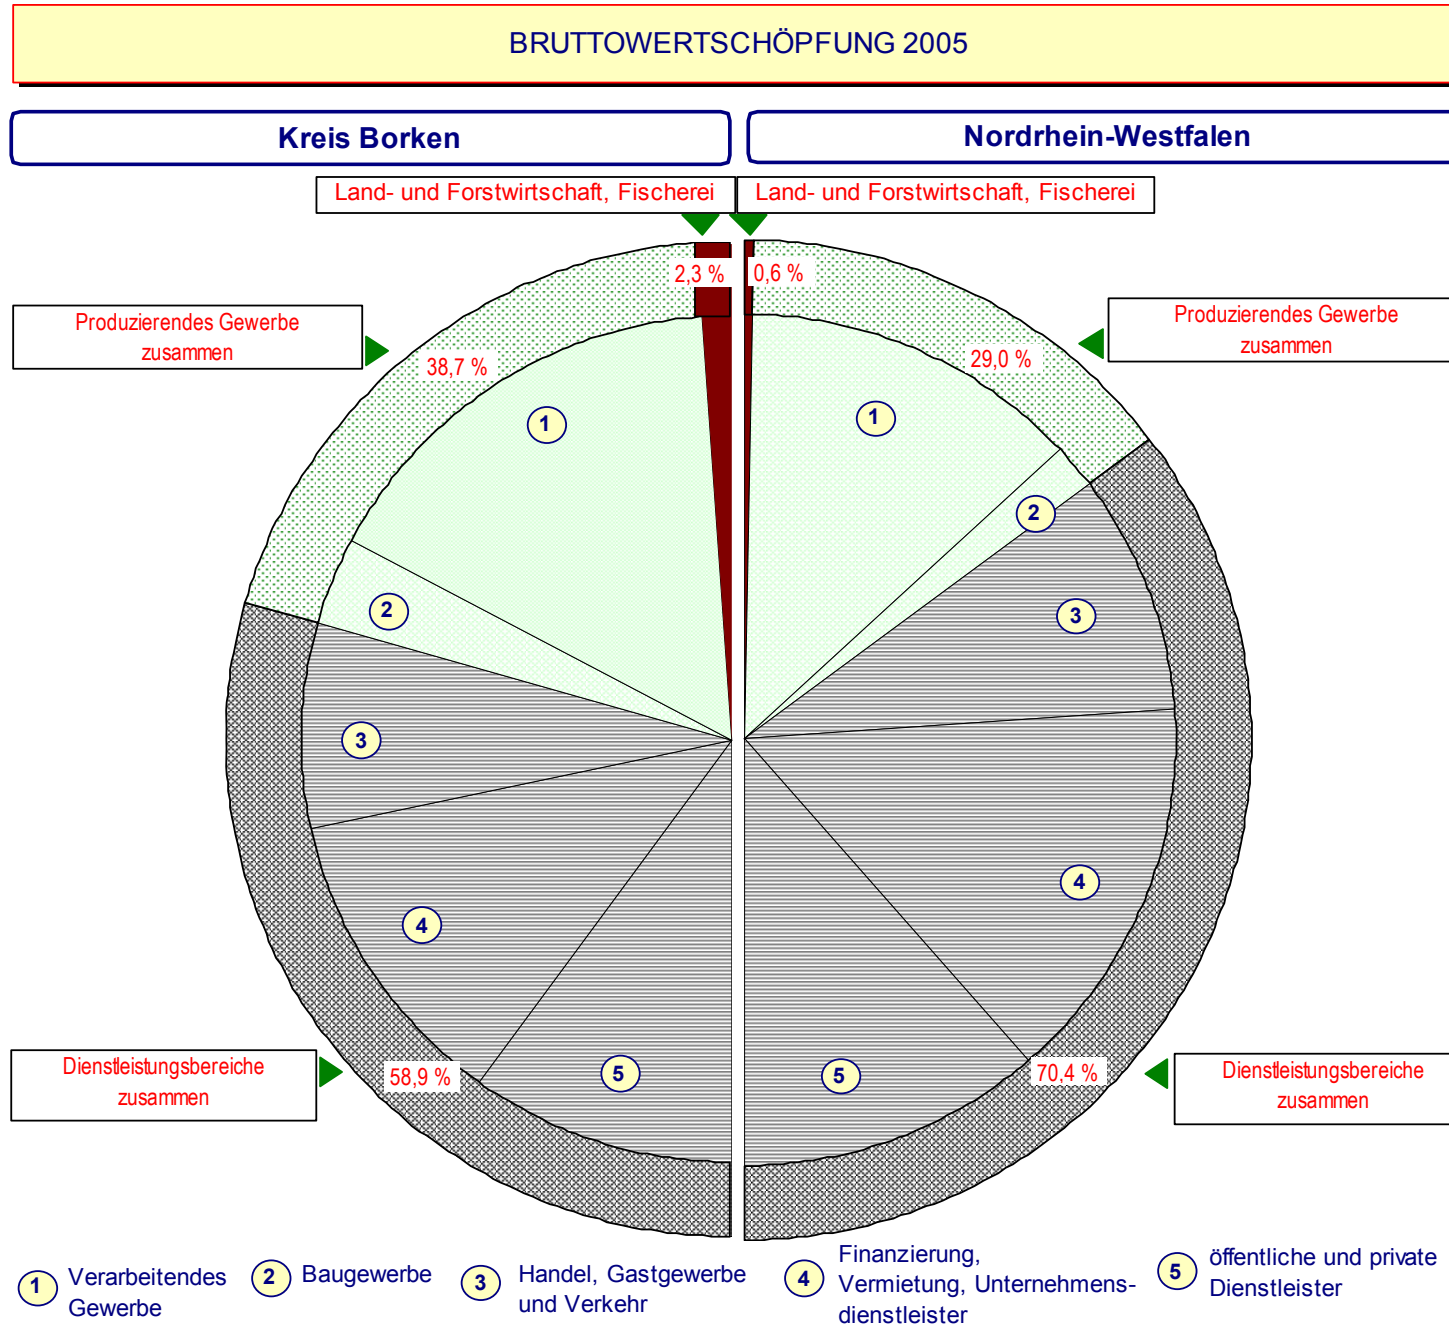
BRUTTOWERTSCHÖPFUNG 2005

Kreis Borken

Nordrhein-Westfalen

Land- und Forstwirtschaft, Fischerei

Land- und Forstwirtschaft, Fischerei

2,3 %

0,6 %

Produzierendes Gewerbe zusammen

Produzierendes Gewerbe zusammen

38,7 %

29,0 %

1

1

2

2

3

3

4

4

5

5

Dienstleistungsbereiche zusammen

58,9 %

70,4 %

Dienstleistungsbereiche zusammen

1 Verarbeitendes Gewerbe

2 Baugewerbe

3 Handel, Gastgewerbe und Verkehr

4 Finanzierung, Vermietung, Unternehmensdienstleister

5 öffentliche und private Dienstleister